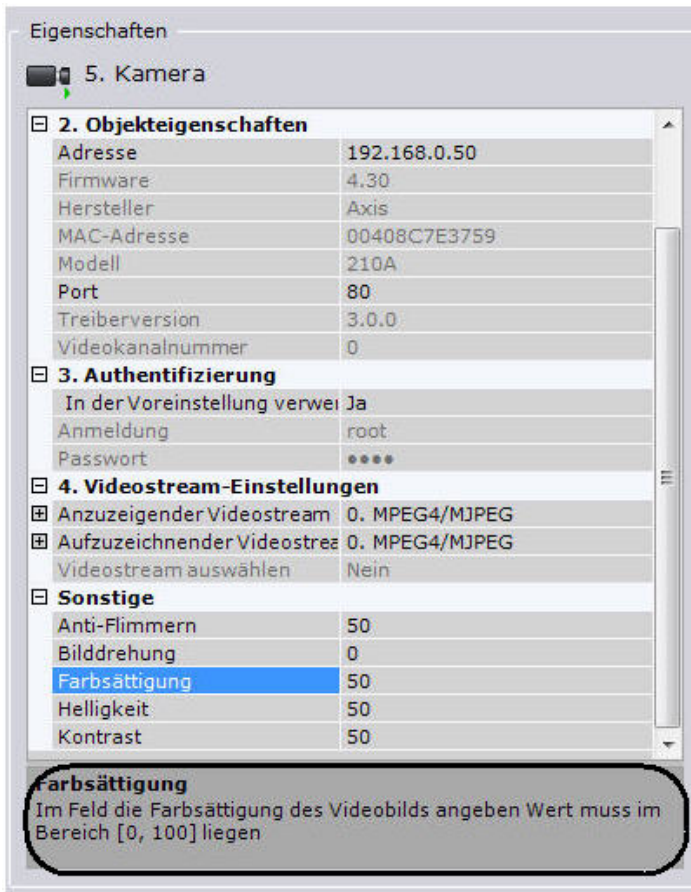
Eigenschaften

5. Kamera

⊟ 2. Objekteigenschaften

| | |
|---|---|
| Adresse | 192.168.0.50 |
| Firmware | 4.30 |
| Hersteller | Axis |
| MAC-Adresse | 00408C7E3759 |
| Modell | 210A |
| Port | 80 |
| Treiberversion | 3.0.0 |
| Videokanalnummer | 0 |

⊟ 3. Authentifizierung

| | |
|---|---|
| In der Voreinstellung verwe | Ja |
| Anmeldung | root |
| Passwort | •••• |

⊟ 4. Videostream-Einstellungen

| | |
|---|---|
| ⊞ Anzuzeigender Videostream | 0. MPEG4/MJPEG |
| ⊞ Aufzuzeichnender Videostrea | 0. MPEG4/MJPEG |
| Videostream auswählen | Nein |

⊟ Sonstige

| | |
|---|---|
| Anti-Flimmern | 50 |
| Bilddrehung | 0 |
| Farbsättigung | 50 |
| Helligkeit | 50 |
| Kontrast | 50 |

Farbsättigung
Im Feld die Farbsättigung des Videobilds angeben Wert muss im Bereich [0, 100] liegen